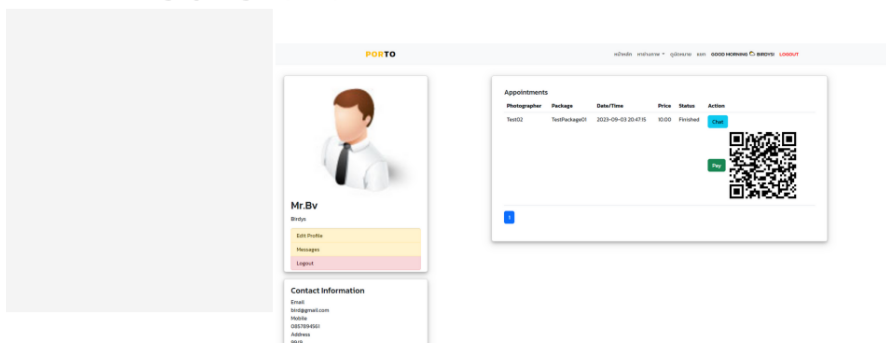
PORTO

หน้าหลัก ช่างภาพ ▾ รูปแบบงาน แชท GOOD MORNING BIRDYS! LOGOUT

Mr.Bv

Birdys

Edit Profile

Messages

Logout

Contact Information

Email
bird@gmail.com
Mobile
0857894561
Address
9919

Appointments

| Photographer | Package | Date/Time | Price | Status | Action |
|---|---|---|---|---|---|
| Test02 | TestPackage01 | 2023-09-03 20:47:15 | 10.00 | Finished | Chat Pay |

1